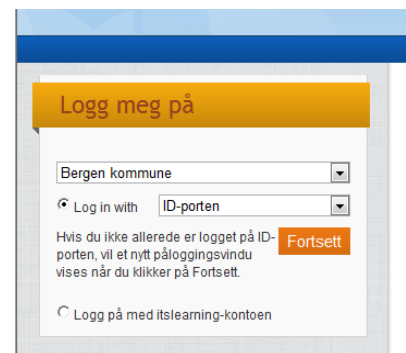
Logg meg på

Bergen kommune

Log in with ID-porten

Hvis du ikke allerede er logget på ID-porten, vil et nytt påloggingsvindu vises når du klikker på Fortsett.

Fortsett

Logg på med itslearning-kontoen